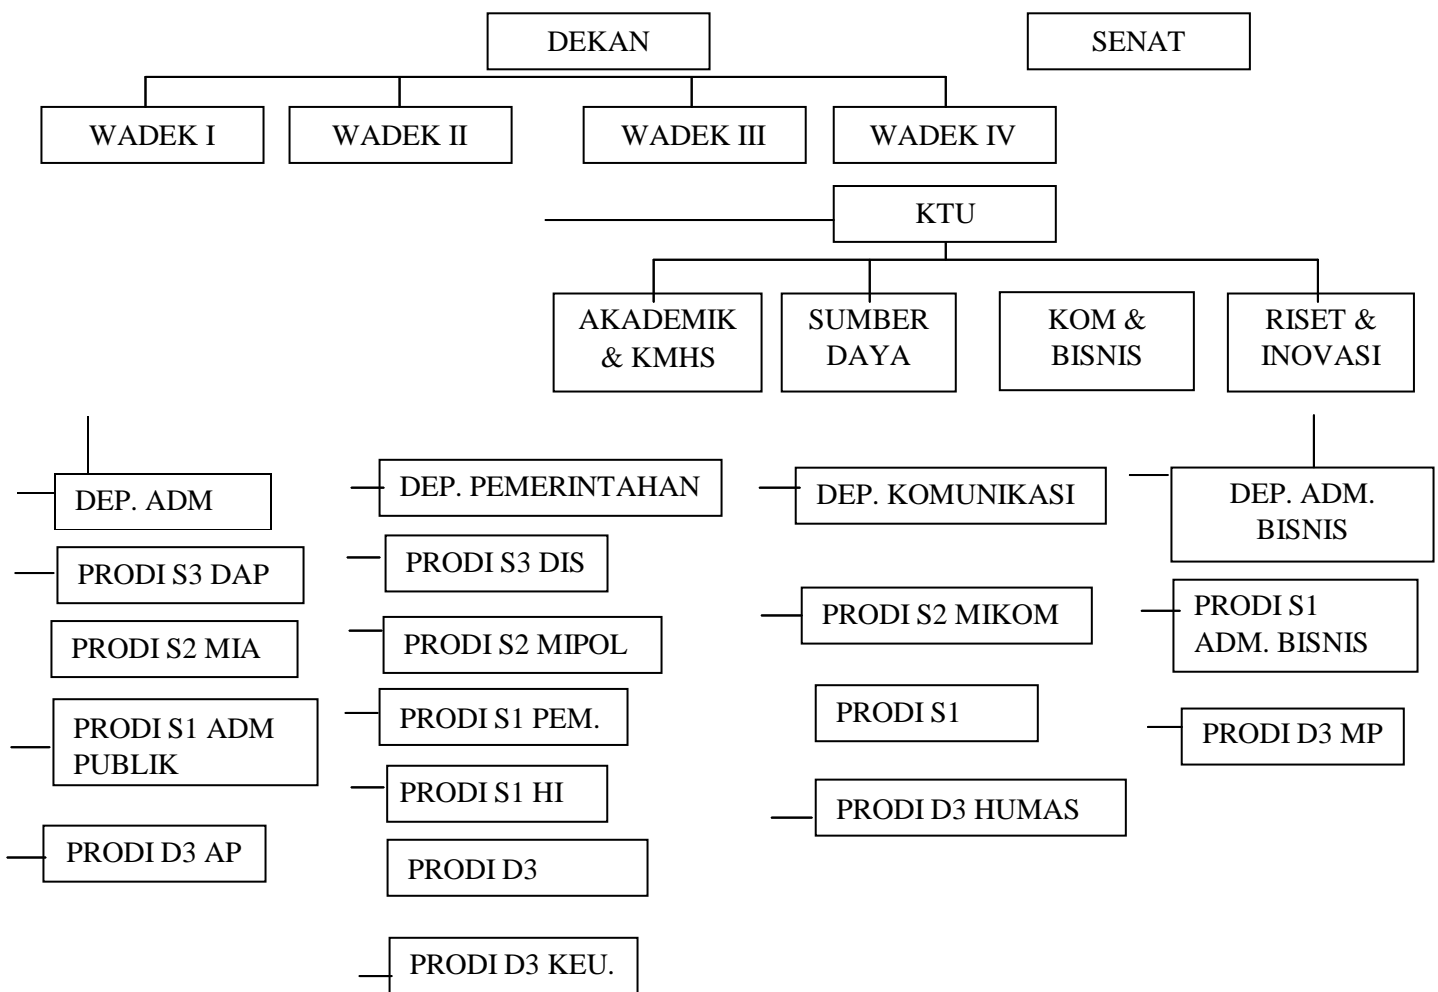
DEKAN

SENAT

WADEK I

WADEK II

WADEK III

WADEK IV

KTU

AKADEMIK & KMHS

SUMBER DAYA

KOM & BISNIS

RISET & INOVASI

DEP. ADM

PRODI S3 DAP

PRODI S2 MIA

PRODI S1 ADM PUBLIK

PRODI D3 AP

DEP. PEMERINTAHAN

PRODI S3 DIS

PRODI S2 MIPOL

PRODI S1 PEM.

PRODI S1 HI

PRODI D3

PRODI D3 KEU.

DEP. KOMUNIKASI

PRODI S2 MIKOM

PRODI S1

PRODI D3 HUMAS

DEP. ADM. BISNIS

PRODI S1 ADM. BISNIS

PRODI D3 MP